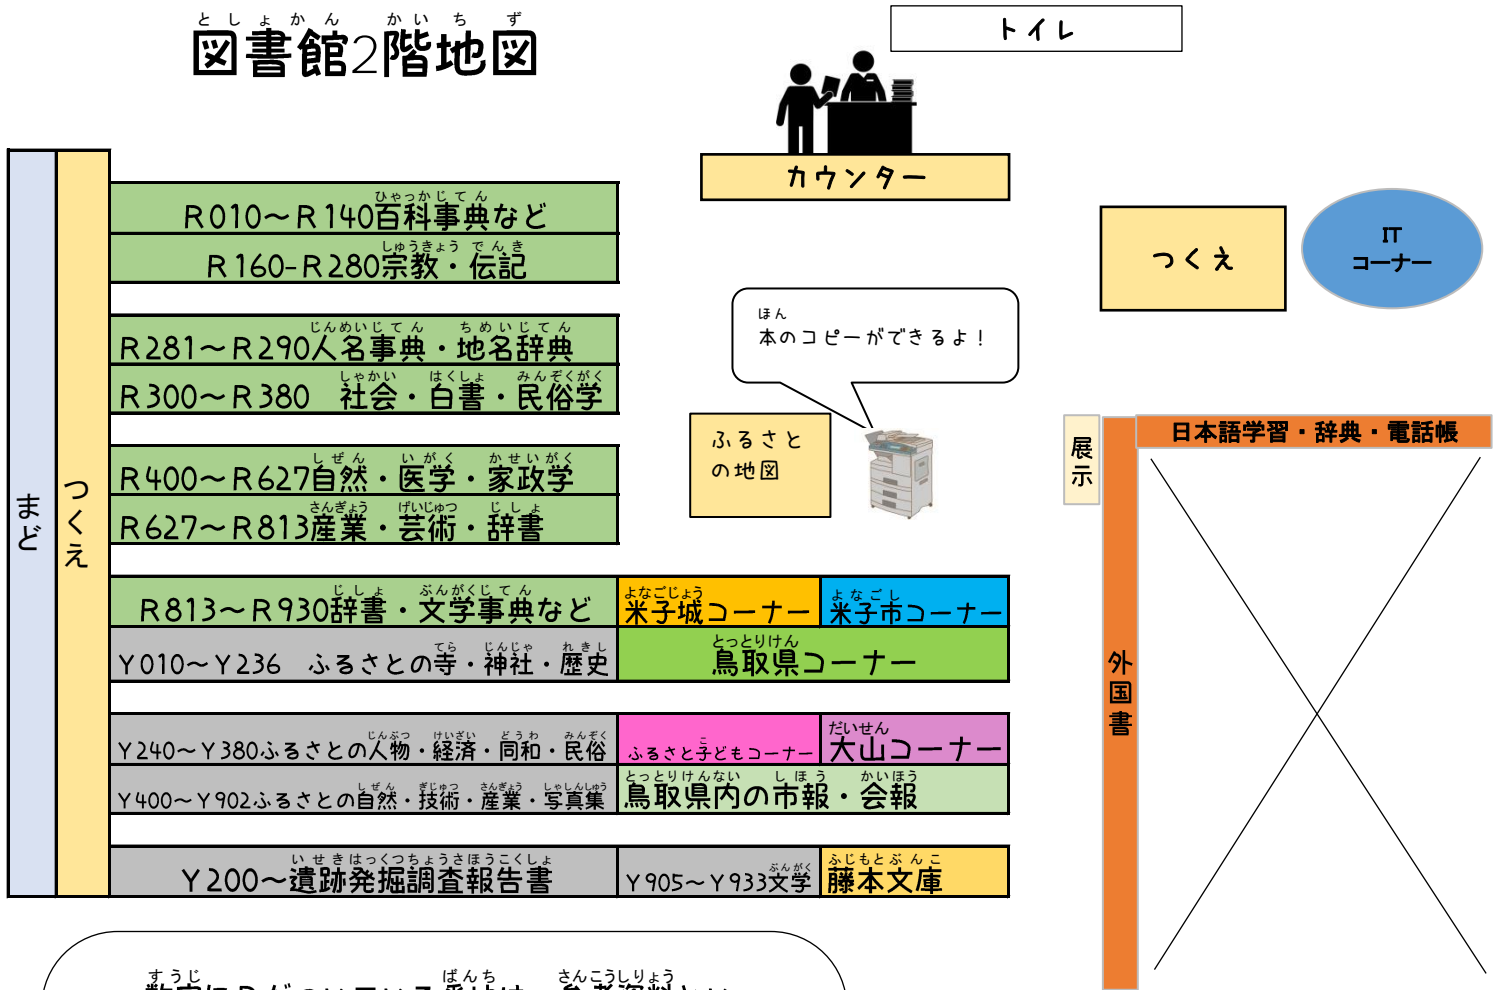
としょかん かいちず
図書館2階地図

トイレ

カウンター

つくえ

IT
コーナー

ほん
本のコピーができるよ！

ふるさと
の地図

展示

日本語学習・辞典・電話帳

外国書

まど

つくえ

ひゃっかじてん
R010～R140百科事典など

しゅうきょう でんき
R160-R280宗教・伝記

じんめいじてん ちめいじてん
R281～R290人名事典・地名辞典

しゃかい はくしょ みんぞくがく
R300～R380 社会・白書・民俗学

しぜん いがく かせいがく
R400～R627自然・医学・家政学

さんぎょう げいじゅつ じしょ
R627～R813産業・芸術・辞書

じしょ ぶんがくじてん
R813～R930辞書・文学事典など

よなごじょう
米子城コーナー

よなごし
米子市コーナー

てら じんじゃ れきし
Y010～Y236 ふるさとの寺・神社・歴史

とっとりけん
鳥取県コーナー

じんぶつ けいざい どうわ みんぞく
Y240～Y380ふるさとの人物・経済・同和・民俗

こ
ふるさと子どもコーナー

だいせん
大山コーナー

しぜん ぎじゅつ さんぎょう しゃしんしゅう
Y400～Y902ふるさとの自然・技術・産業・写真集

とっとりけんない しほう かいほう
鳥取県内の市報・会報

いせきはっくつちょうさほうこくしょ
Y200～遺跡発掘調査報告書

ぶんがく
Y905～Y933文学

ふじもとぶんこ
藤本文庫

すうじ ばんち さんこうしりょう
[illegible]